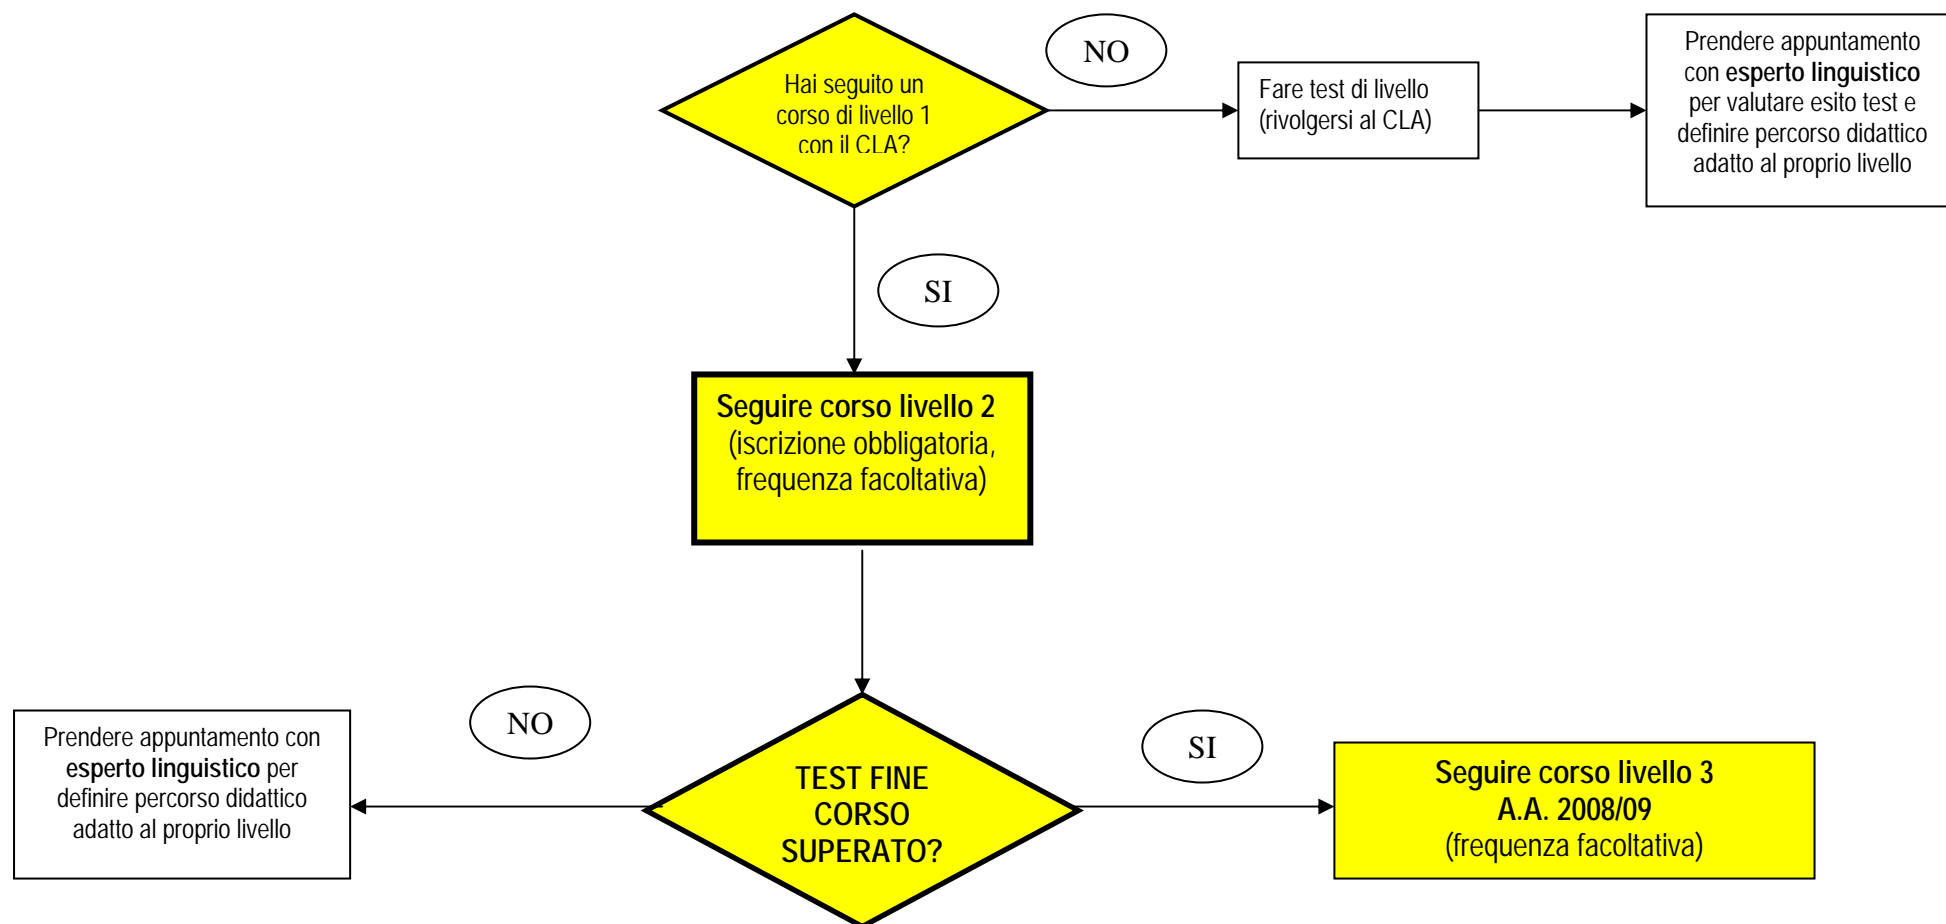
Hai seguito un corso di livello 1 con il CLA?

NO

Fare test di livello (rivolgersi al CLA)

Prendere appuntamento con **esperto linguistico** per valutare esito test e definire percorso didattico adatto al proprio livello

SI

**Seguire corso livello 2**
(iscrizione obbligatoria, frequenza facoltativa)

NO

Prendere appuntamento con **esperto linguistico** per definire percorso didattico adatto al proprio livello

TEST FINE CORSO SUPERATO?

SI

**Seguire corso livello 3**
**A.A. 2008/09**
(frequenza facoltativa)